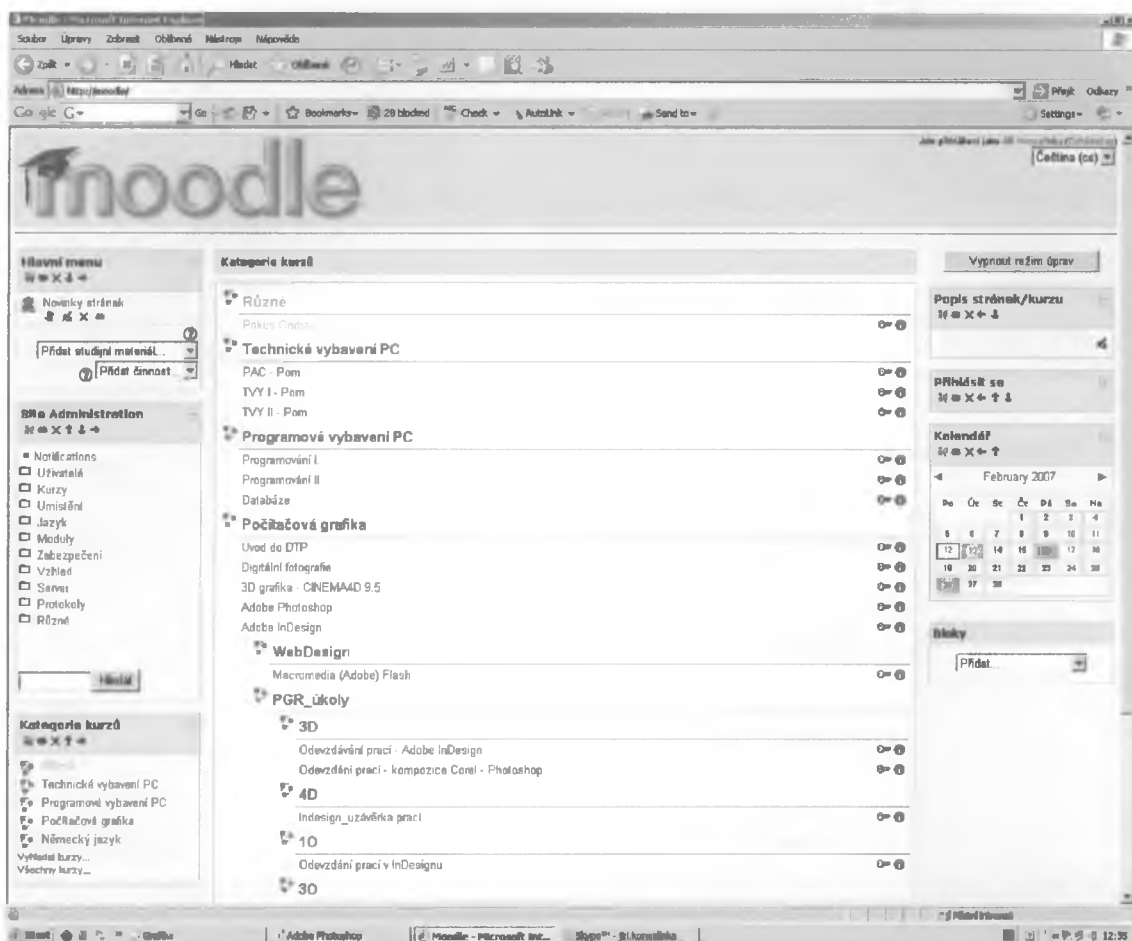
Moodle - Microsoft Internet Explorer

Soubor Úpravy Zobrazit Oblíbené Nástroje Nápověda

Zpět Hledat Oblíbené

Adresa http://moodle/

Přejít Odkazy

Google G- Go Bookmarks- 28 blocked Check AutoLink Send to- Settings-

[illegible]

Čeština (cs)

moodle

Hlavní menu

Novinky stránek

Přidat studijní materiál...

Přidat činnost...

Site Administration

Notifications
Uživatelé
Kurzy
Umístění
Jazyk
Moduly
Zabezpečení
Vzhled
Server
Protokoly
Různé

Hledat

Kategorie kurzů

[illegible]
Technické vybavení PC
Programové vybavení PC
Počítačová grafika
Německý jazyk
Vyhledat kurzy...
Všechny kurzy...

Kategorie kurzů

Různé
Pokus Ondra
Technické vybavení PC
PAC - Pom
TVY I - Pom
TVY II - Pom
Programové vybavení PC
Programování I
Programování II
Databáze
Počítačová grafika
Úvod do DTP
Digitální fotografie
3D grafika - CINEMA4D 9.5
Adobe Photoshop
Adobe InDesign
WebDesign
Macromedia (Adobe) Flash
PGR_úkoly
3D
Odevzdávání prací - Adobe InDesign
Odevzdání prací - kompozice Corel - Photoshop
4D
Indesign_uzávěrka prací
1O
Odevzdání prací v InDesignu
3O

Vypnout režim úprav

Popis stránek/kurzu

Přihlásit se

Kalendář

February 2007

| Po | Út | St | Čt | Pá | So | Ne |
|---|---|---|---|---|---|---|
| | | | 1 | 2 | 3 | 4 |
| 5 | 6 | 7 | 8 | 9 | 10 | 11 |
| 12 | 13 | 14 | 15 | 16 | 17 | 18 |
| 19 | 20 | 21 | 22 | 23 | 24 | 25 |
| 26 | 27 | 28 | | | | |

Bloky

Přidat...

Místní intranet

Start Grafika Adobe Photoshop Moodle - Microsoft Int... Skype™ - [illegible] 12:35